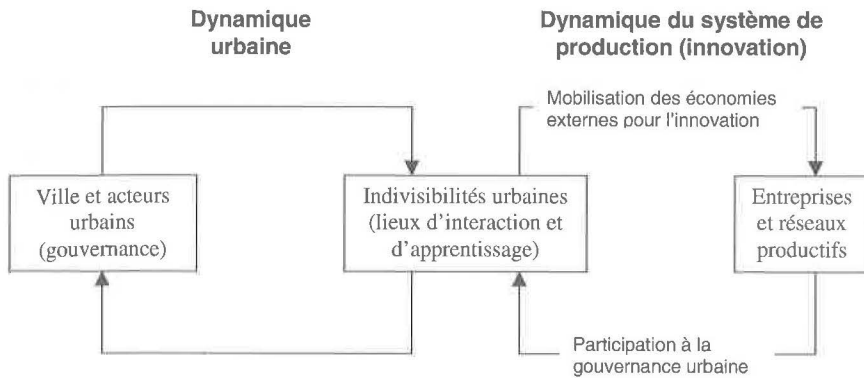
Dynamique urbaine

Dynamique du système de production (innovation)

Mobilisation des économies externes pour l'innovation

Ville et acteurs urbains (gouvernance)

Indivisibilités urbaines (lieux d'interaction et d'apprentissage)

Entreprises et réseaux productifs

Participation à la gouvernance urbaine